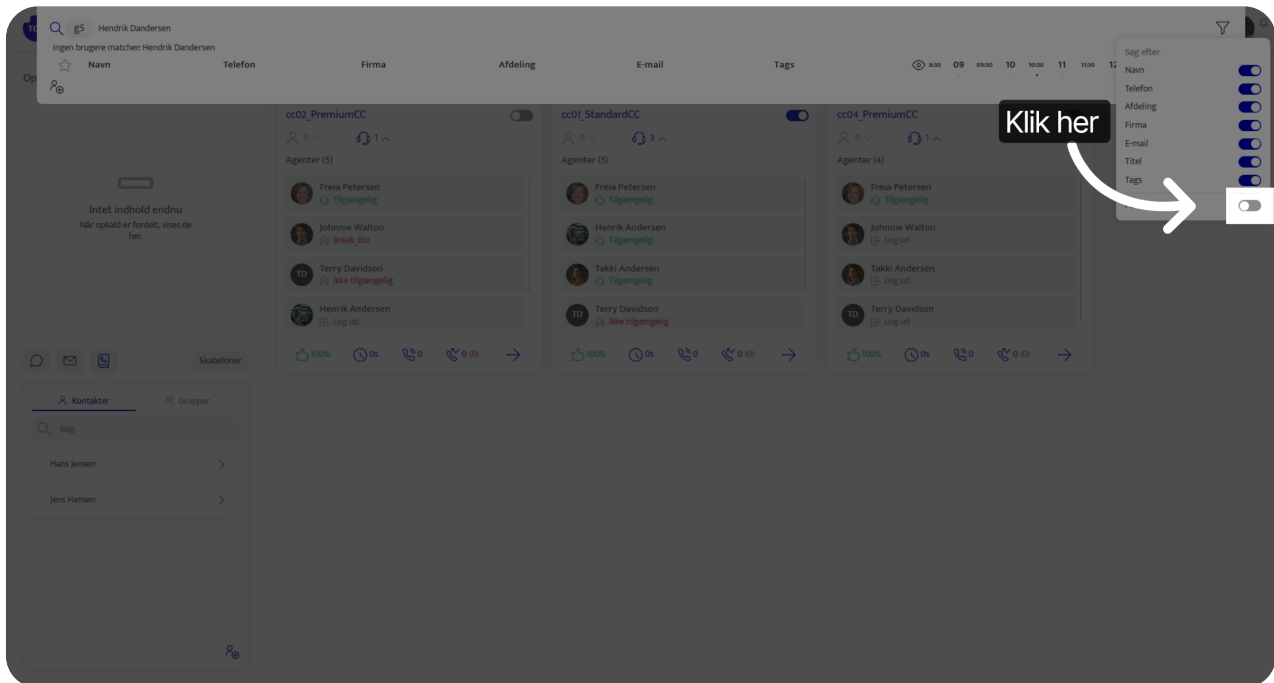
g5 Hendrik Dandersen

Ingen brugere matcher: Hendrik Dandersen

Navn Telefon Firma Afdeling E-mail Tags

8:30 09 09:30 10 10:30 11 11:30 12

Søg efter
Navn
Telefon
Afdeling
Firma
E-mail
Titel
Tags

Klik her

cc02_PremiumCC
0 1
Agenter (5)
Freia Petersen
Tilgængelig
Johnnie Walton
Break_Bio
TD Terry Davidson
Ikke tilgængelig
Henrik Andersen
Log ud
100% 0s 0 0 (0)

cc01_StandardCC
0 3
Agenter (5)
Freia Petersen
Tilgængelig
Henrik Andersen
Tilgængelig
Takki Andersen
Tilgængelig
TD Terry Davidson
Ikke tilgængelig
100% 0s 0 0 (0)

cc04_PremiumCC
0 1
Agenter (4)
Freia Petersen
Tilgængelig
Johnnie Walton
Log ud
Takki Andersen
Log ud
TD Terry Davidson
Log ud
100% 0s 0 0 (0)

Op

Intet indhold endnu
Når opkald er fordelt, vises de her.

Skabeloner

Kontakter
Grupper
Søg
Hans Jensen
Jens Hansen